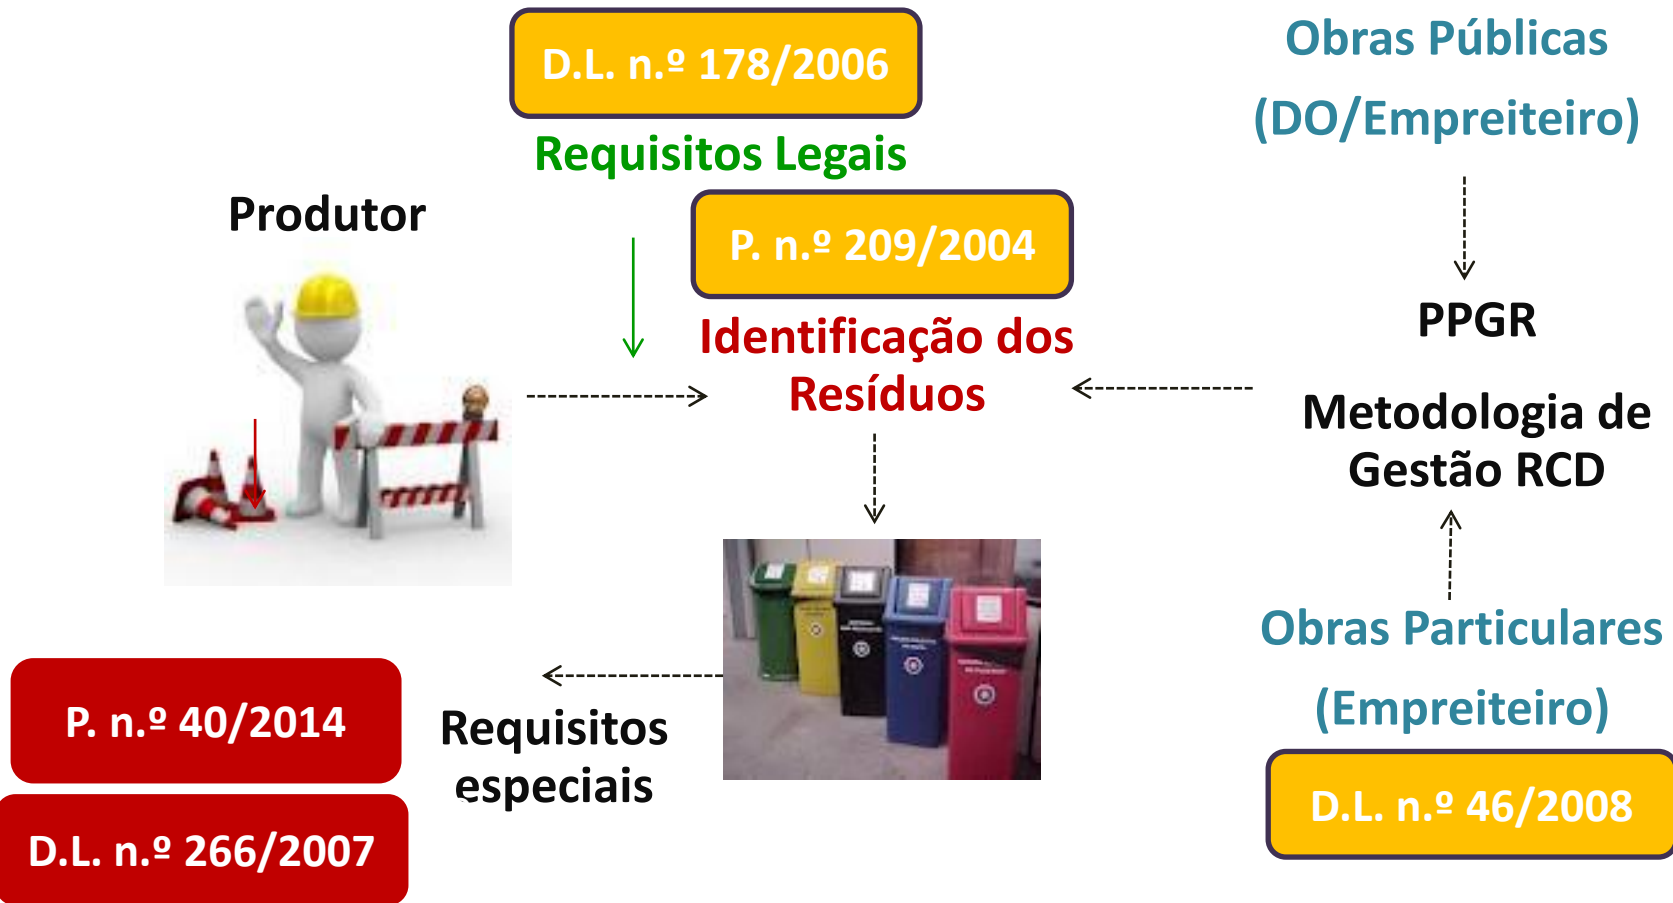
D.L. n.º 178/2006

Requisitos Legais

Obras Públicas
(DO/Empreiteiro)

Produtor

P. n.º 209/2004

PPGR

Identificação dos Resíduos

Metodologia de Gestão RCD

Obras Particulares
(Empreiteiro)

P. n.º 40/2014

Requisitos especiais

D.L. n.º 266/2007

D.L. n.º 46/2008